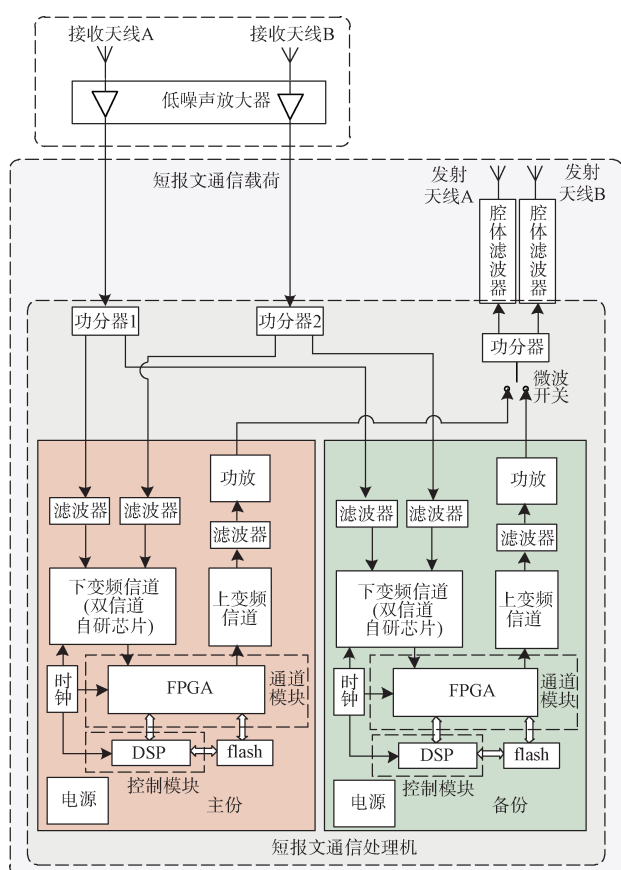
接收天线A
接收天线B
低噪声放大器
短报文通信载荷
发射天线A
发射天线B
腔体滤波器
腔体滤波器
功分器1
功分器2
功分器
微波开关
功放
滤波器
滤波器
滤波器
下变频信道
(双信道
自研芯片)
上变频信道
时钟
FPGA
通道模块
DSP
flash
控制模块
电源
主份
功放
滤波器
滤波器
滤波器
下变频信道
(双信道
自研芯片)
上变频信道
时钟
FPGA
通道模块
DSP
flash
控制模块
电源
备份
短报文通信处理机